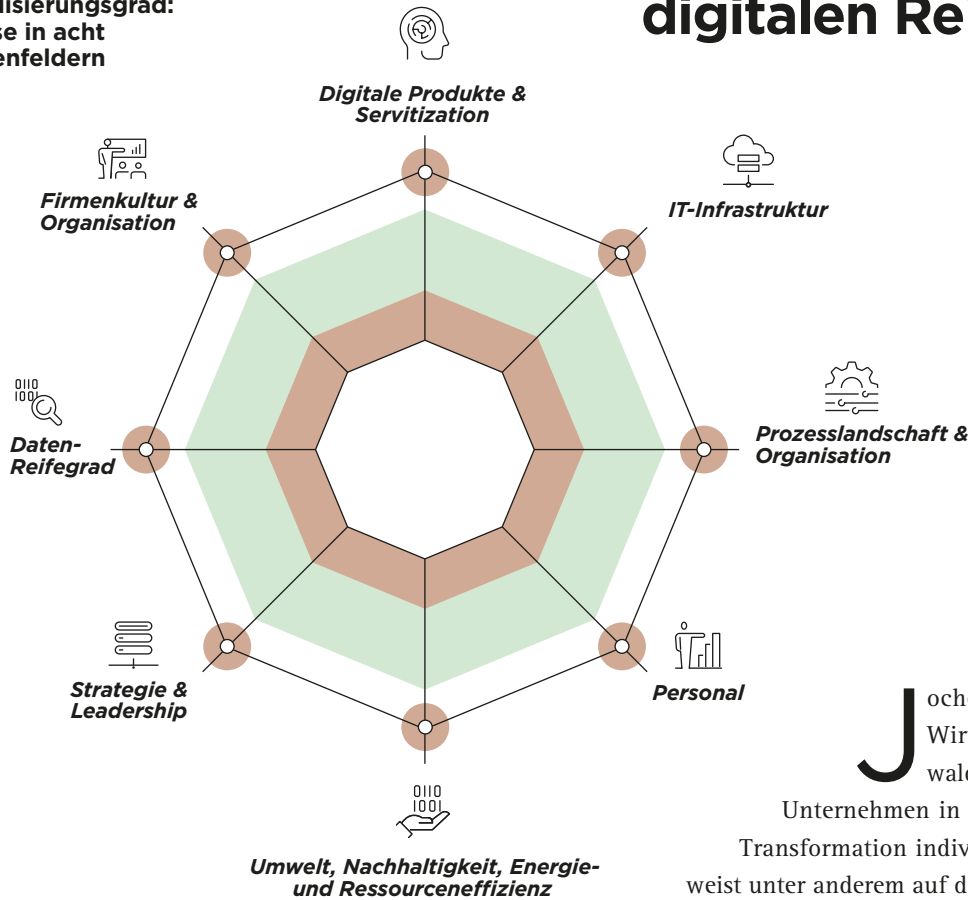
lisierungsgrad:
se in acht
enfeldern

digitalen Re

Digitale Produkte & Servitization

IT-Infrastruktur

Firmenkultur & Organisation

Prozesslandschaft & Organisation

0110
1001

Daten-Reifegrad

Strategie & Leadership

Personal

0110
1001

Umwelt, Nachhaltigkeit, Energie- und Ressourceneffizienz

Joche
Wir
wal

Unternehmen in
Transformation indiv
weist unter anderem auf d